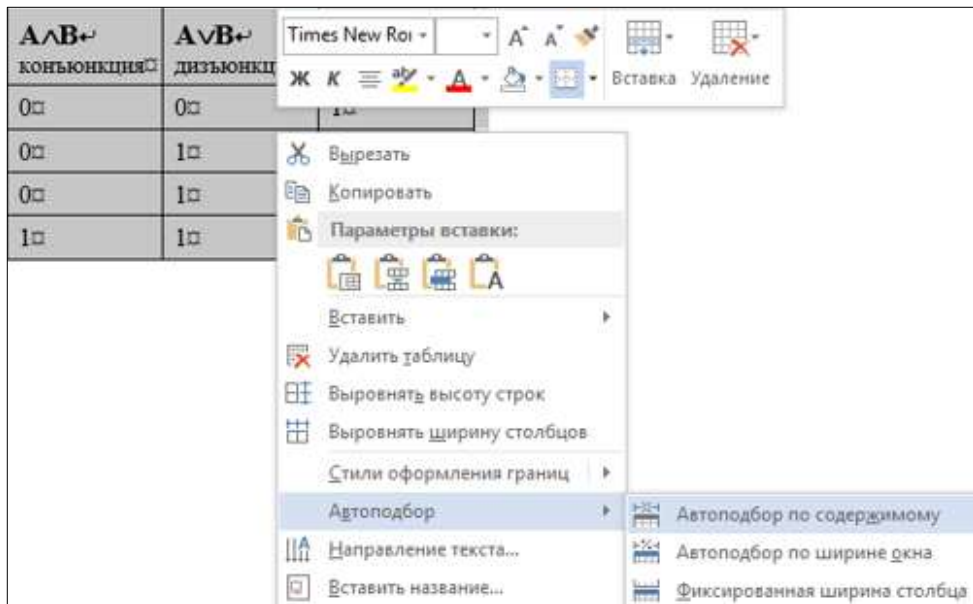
| A∧B конъюнкция | A∨B дизъюнкц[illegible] | |
|---|---|---|
| 0 | 0 | 1 |
| 0 | 1 | |
| 0 | 1 | |
| 1 | 1 | |

Times New Roi

Ж К

Вставка Удаление

Вырезать
Копировать
Параметры вставки:
Вставить
Удалить таблицу
Выровнять высоту строк
Выровнять ширину столбцов
Стили оформления границ
Автоподбор
Направление текста...
Вставить название...

Автоподбор по содержимому
Автоподбор по ширине окна
Фиксированная ширина столбца